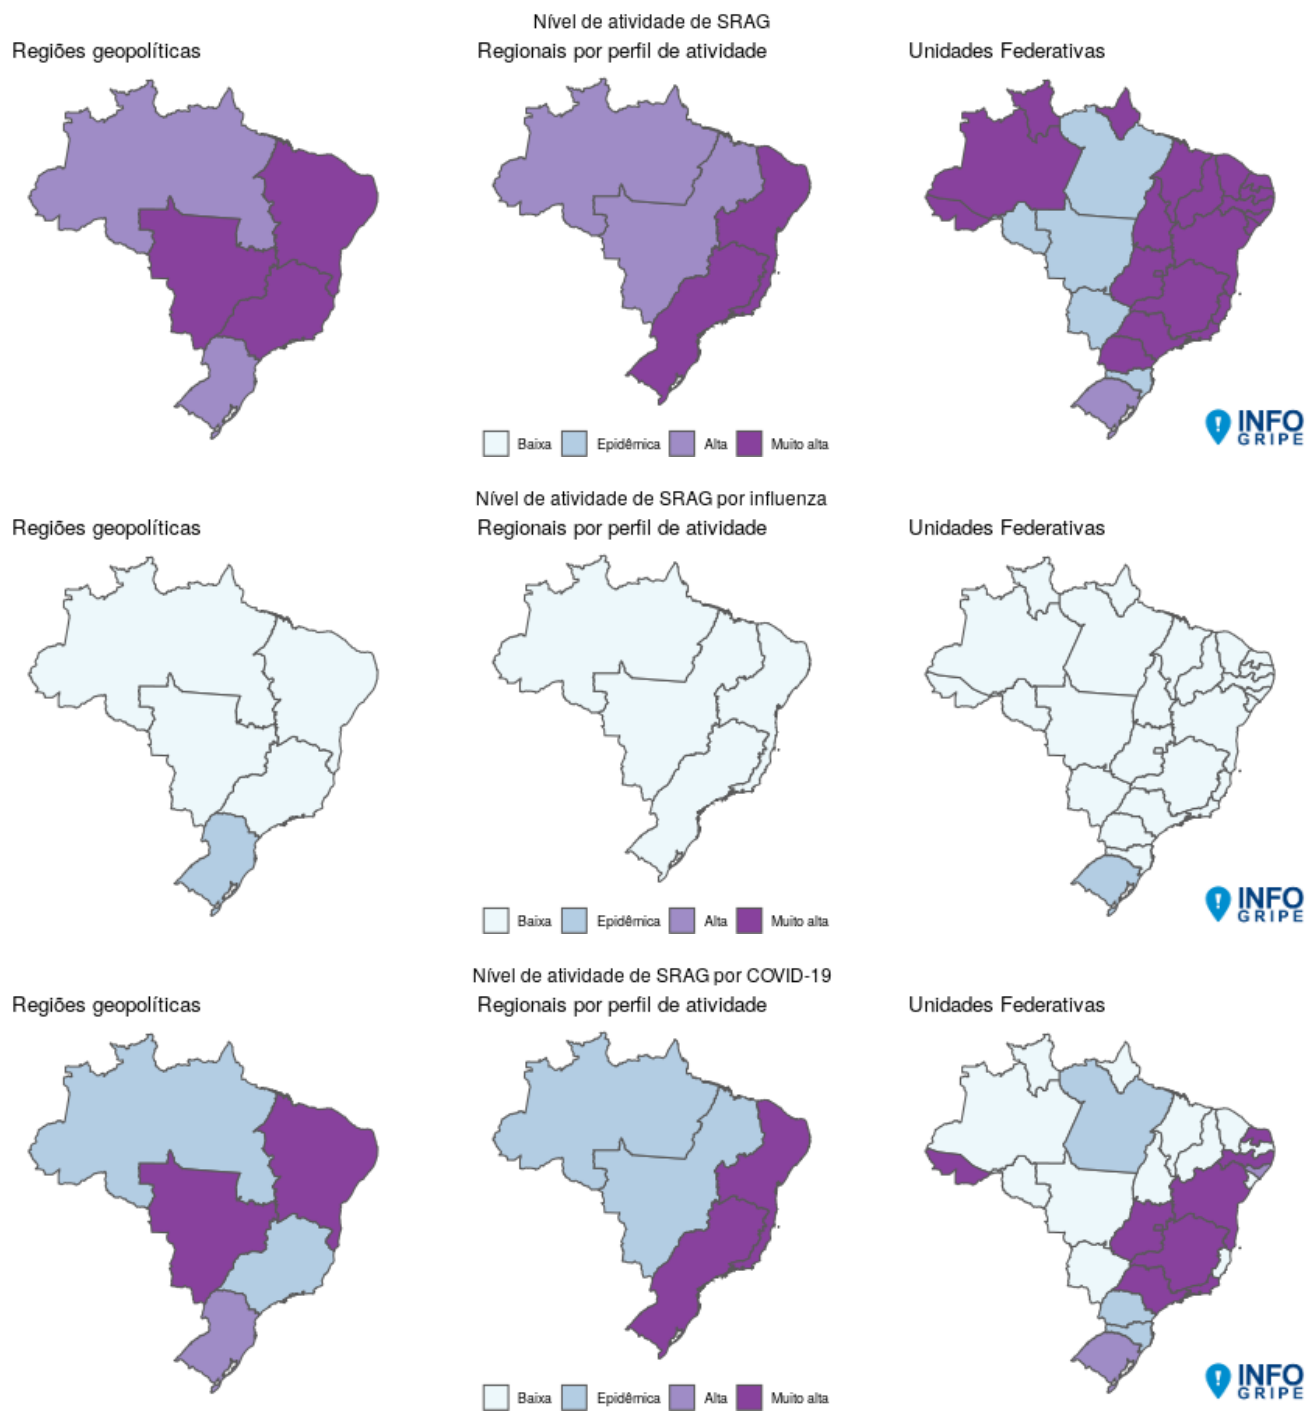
Nível de atividade de SRAG
Regiões geopolíticas
Regionais por perfil de atividade
Unidades Federativas

Baixa Epidêmica Alta Muito alta

INFO GRIPE

Nível de atividade de SRAG por influenza
Regiões geopolíticas
Regionais por perfil de atividade
Unidades Federativas

Baixa Epidêmica Alta Muito alta

INFO GRIPE

Nível de atividade de SRAG por COVID-19
Regiões geopolíticas
Regionais por perfil de atividade
Unidades Federativas

Baixa Epidêmica Alta Muito alta

INFO GRIPE